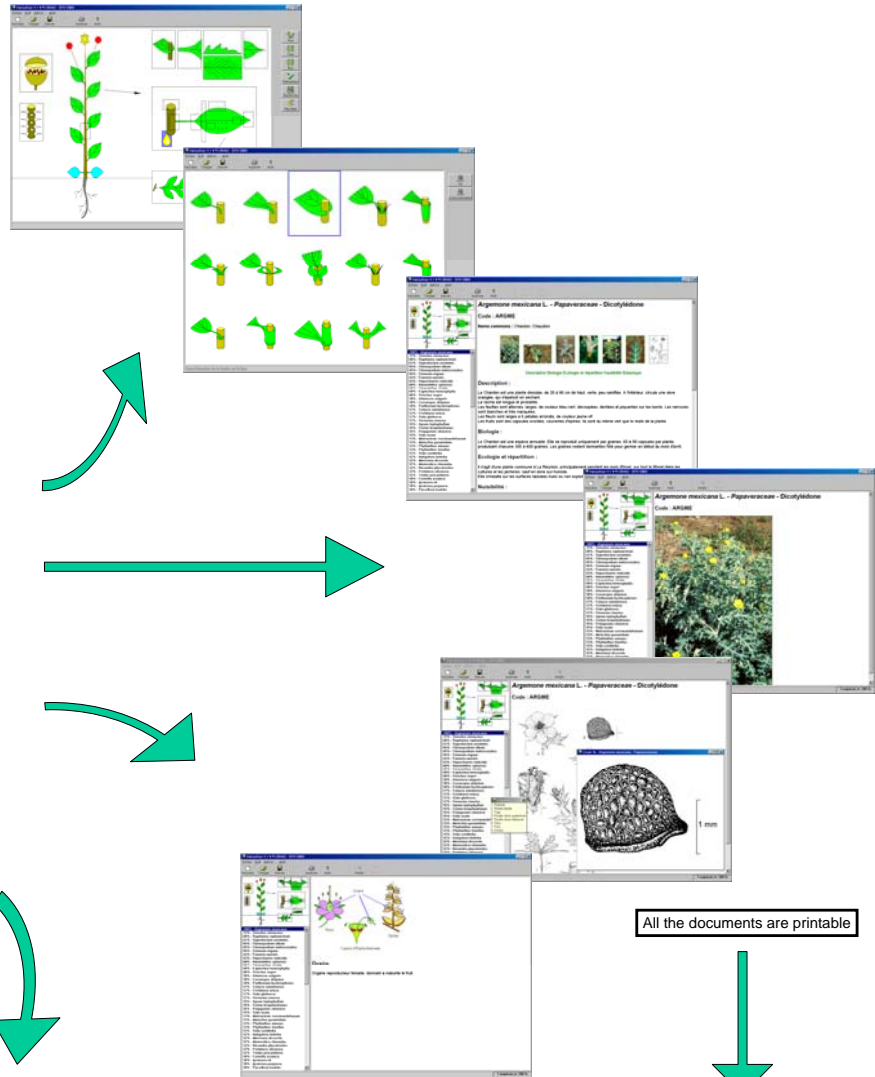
Argemone mexicana L. - Papaveraceae - Dicotylédone

Code : ARGME

Description :

Biologie :

Ecologie et répartition :

Nuisibilité :

Argemone mexicana L. - Papaveraceae - Dicotylédone

Code : ARGME

Argemone mexicana L. - Papaveraceae - Dicotylédone

Code : ARGME

1 mm

Ovaire

All the documents are printable